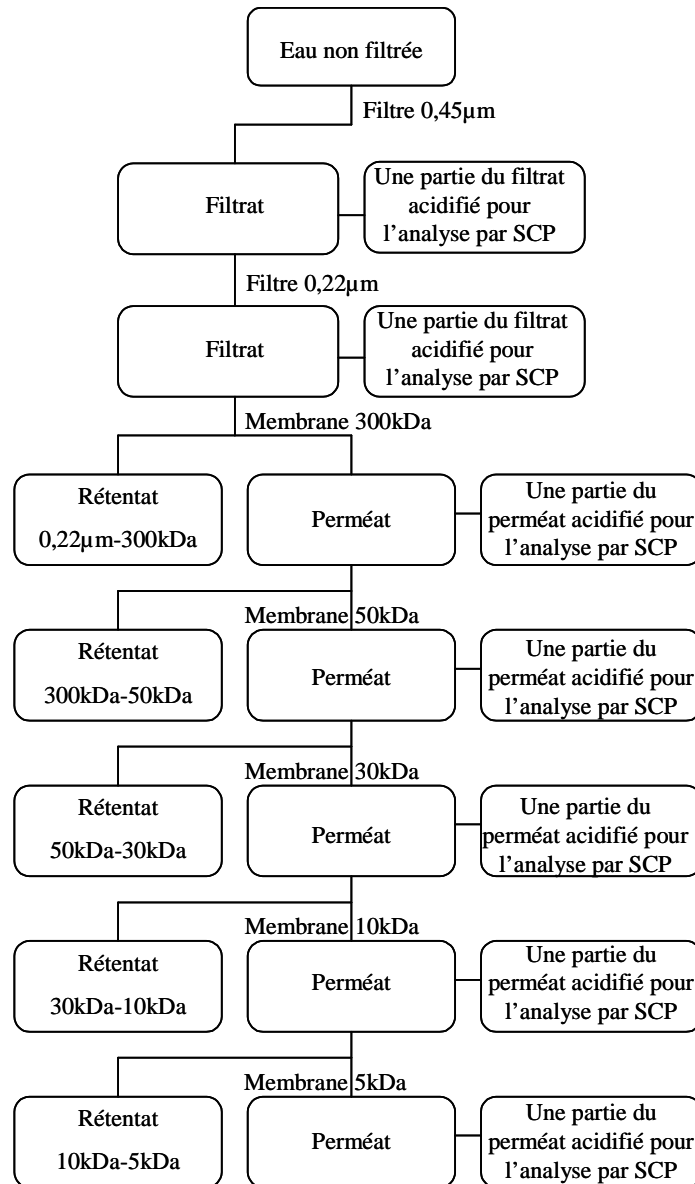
Eau non filtrée

Filtre 0,45µm

Filtrat

Une partie du filtrat acidifié pour l'analyse par SCP

Filtre 0,22µm

Filtrat

Une partie du filtrat acidifié pour l'analyse par SCP

Membrane 300kDa

Rétentat 0,22µm-300kDa

Perméat

Une partie du perméat acidifié pour l'analyse par SCP

Membrane 50kDa

Rétentat 300kDa-50kDa

Perméat

Une partie du perméat acidifié pour l'analyse par SCP

Membrane 30kDa

Rétentat 50kDa-30kDa

Perméat

Une partie du perméat acidifié pour l'analyse par SCP

Membrane 10kDa

Rétentat 30kDa-10kDa

Perméat

Une partie du perméat acidifié pour l'analyse par SCP

Membrane 5kDa

Rétentat 10kDa-5kDa

Perméat

Une partie du perméat acidifié pour l'analyse par SCP